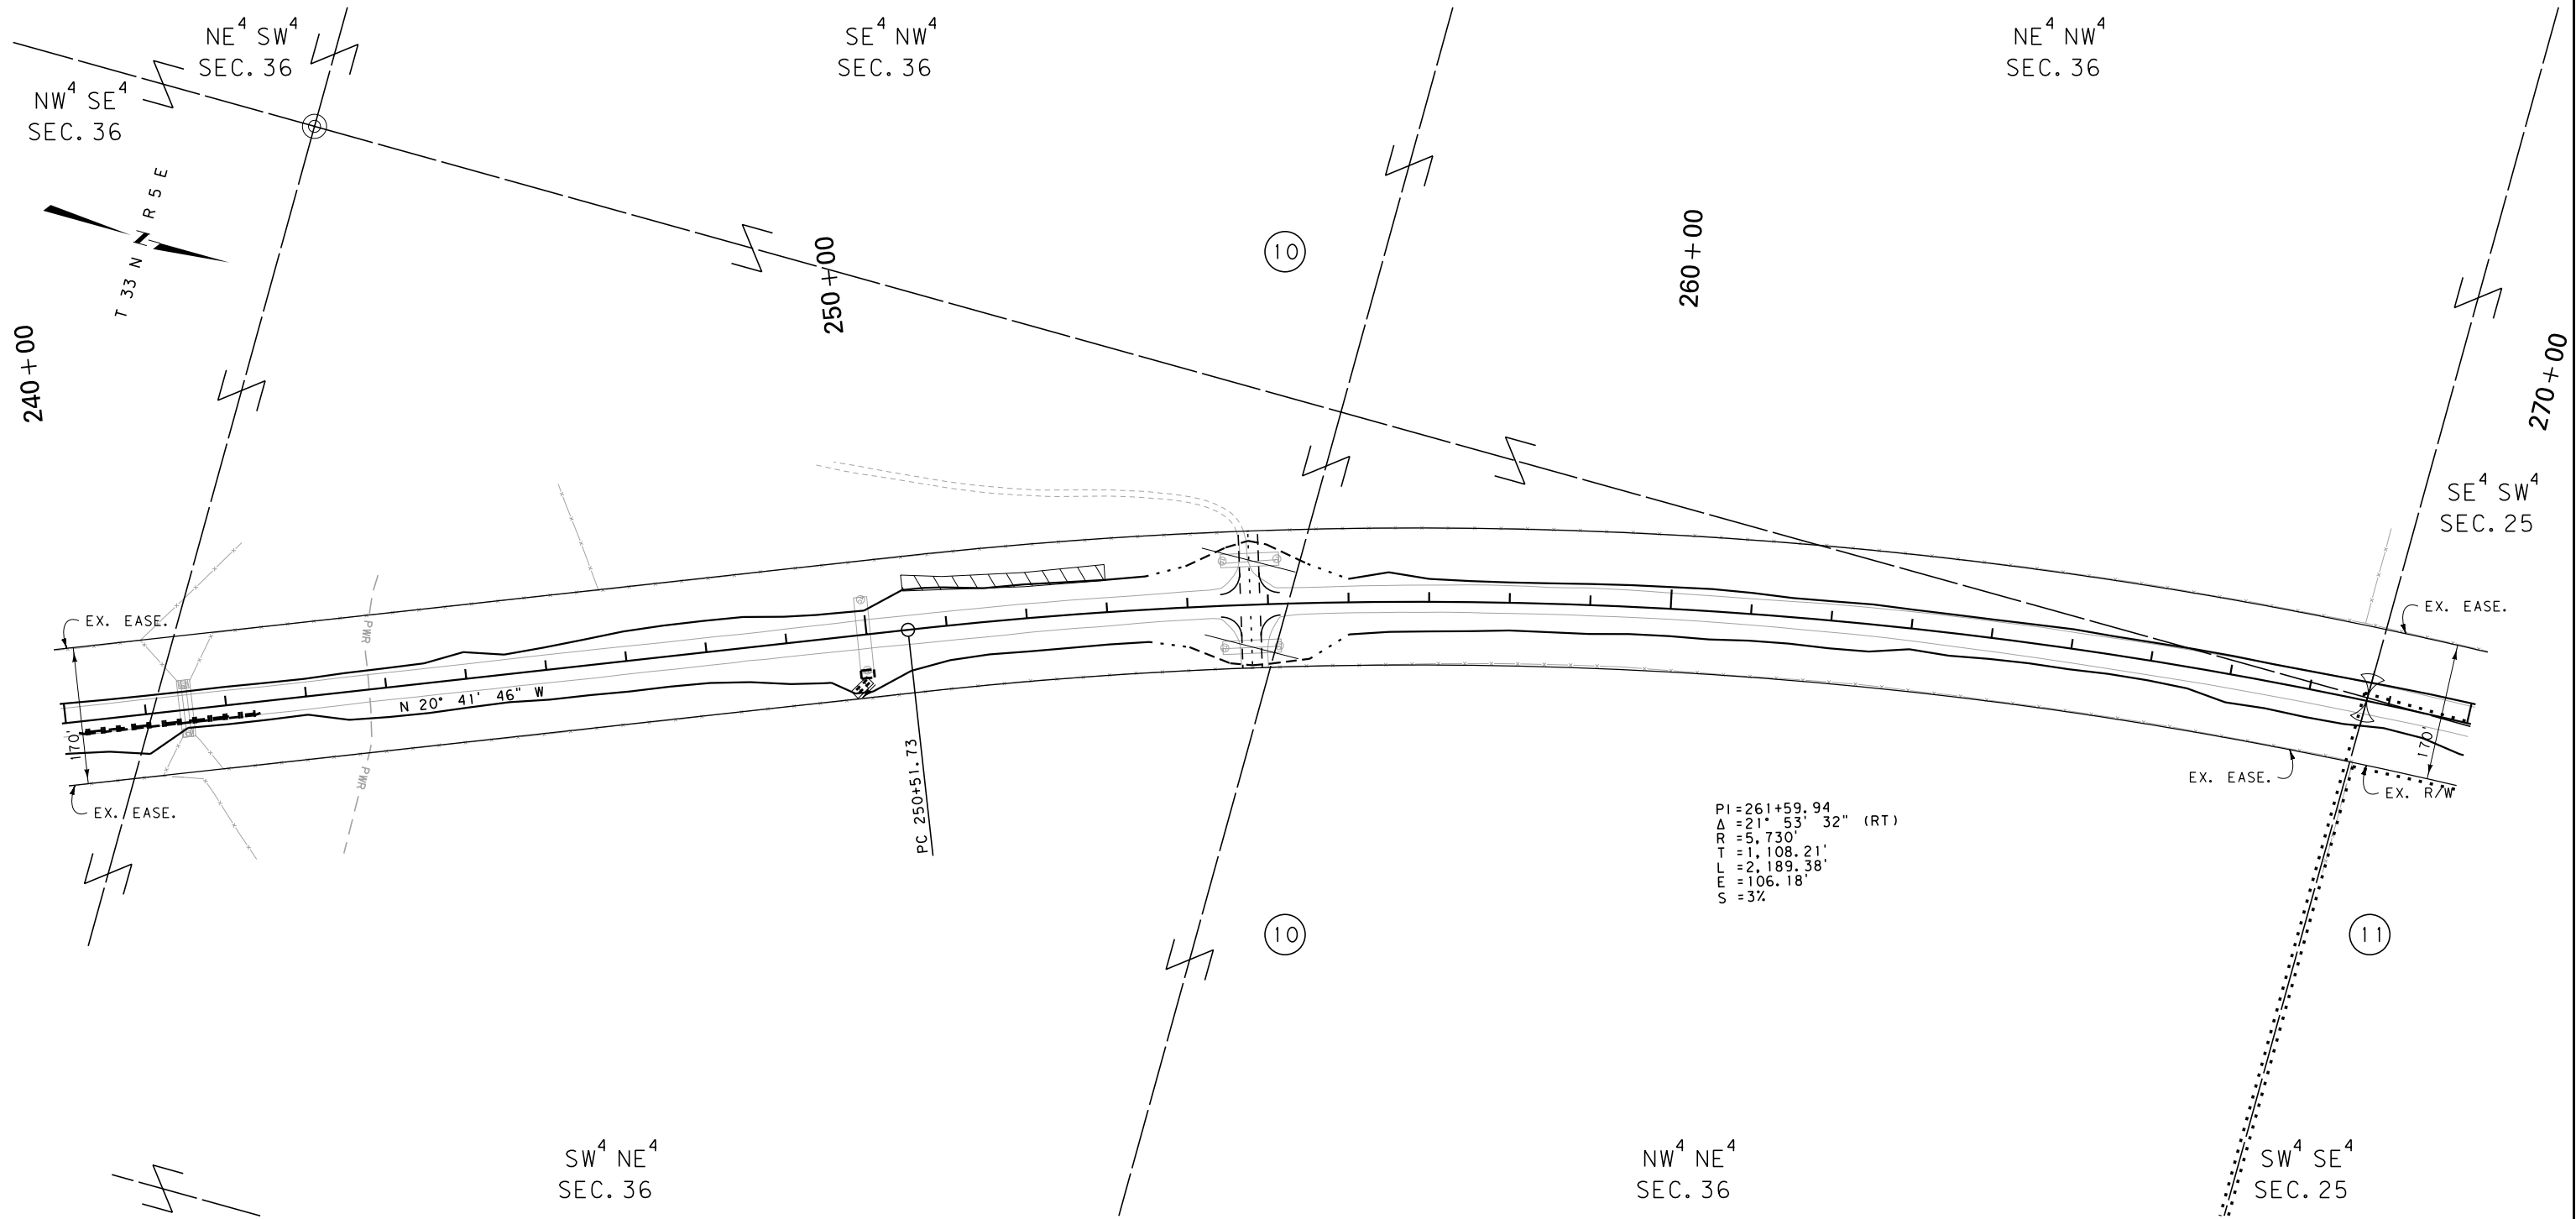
NE$^4$ SW$^4$
SEC. 36

SE$^4$ NW$^4$
SEC. 36

NE$^4$ NW$^4$
SEC. 36

NW$^4$ SE$^4$
SEC. 36

T 33 N R 5 E

250+00

10

260+00

240+00

270+00

SE$^4$ SW$^4$
SEC. 25

EX. EASE.

EX. EASE.

PWR

N 20° 41' 46" W

170'

PWR

EX. EASE.

PC 250+51.73

EX. EASE.

170'

EX. R/W

PI =261+59.94
Δ =21° 53' 32" (RT)
R =5,730'
T =1,108.21'
L =2,189.38'
E =106.18'
S =3%

10

11

SW$^4$ NE$^4$
SEC. 36

NW$^4$ NE$^4$
SEC. 36

SW$^4$ SE$^4$
SEC. 25